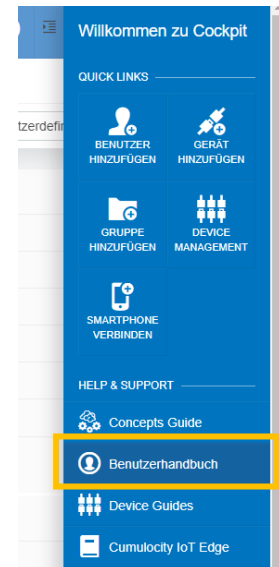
tzerdefin

Willkommen zu Cockpit

QUICK LINKS

BENUTZER HINZUFÜGEN

GERÄT HINZUFÜGEN

GRUPPE HINZUFÜGEN

DEVICE MANAGEMENT

SMARTPHONE VERBINDEN

HELP & SUPPORT

Concepts Guide

Benutzerhandbuch

Device Guides

Cumulocity IoT Edge